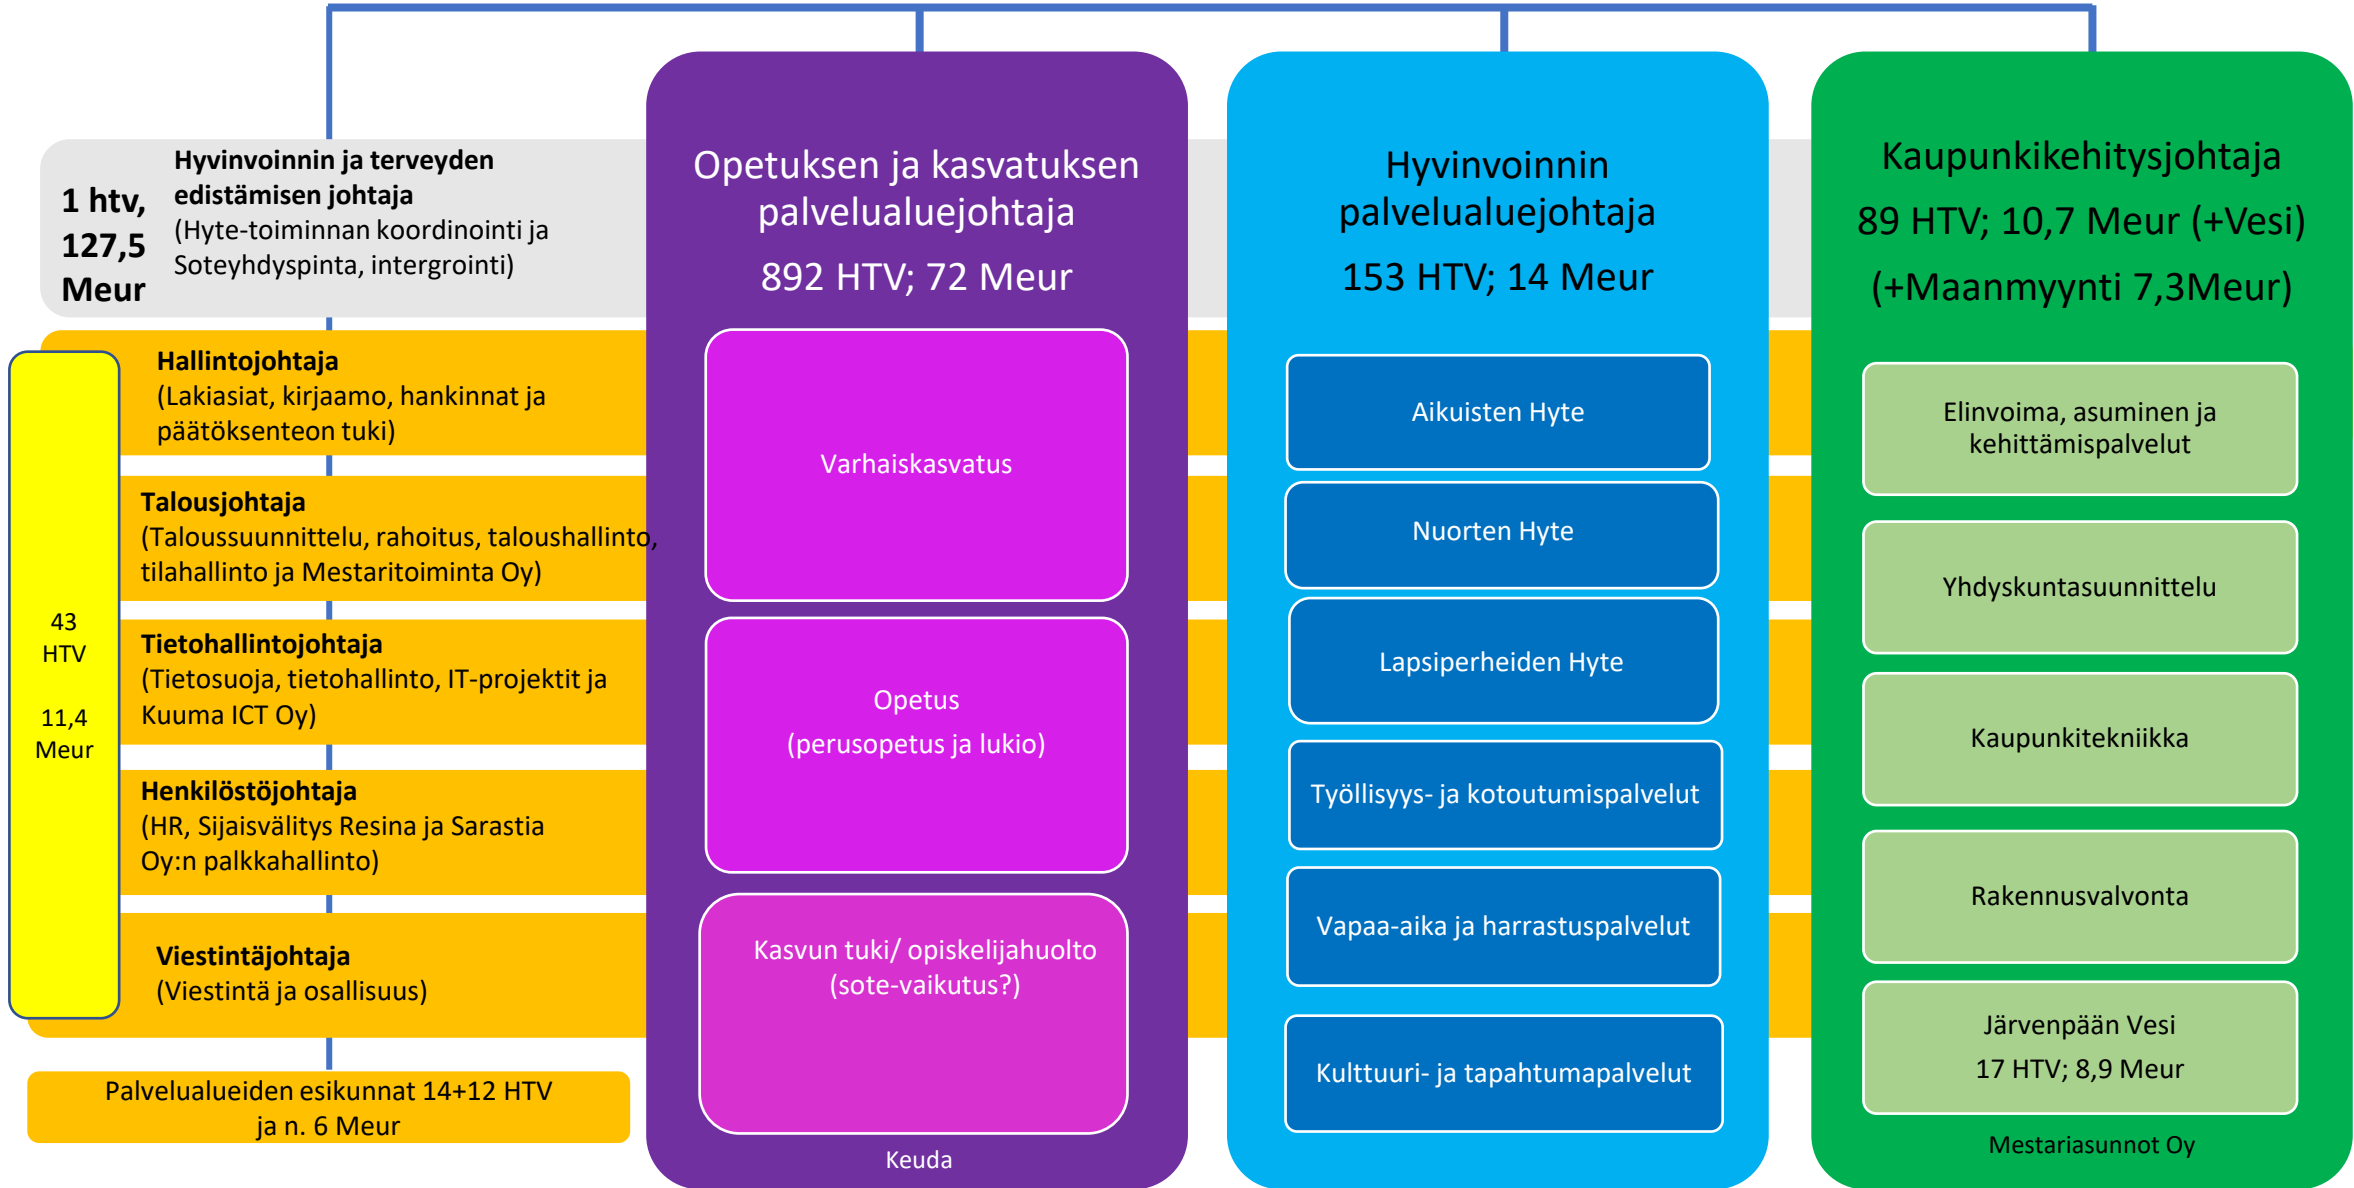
1 htv, 127,5 Meur

Hyvinvoinnin ja terveyden edistämisen johtaja
(Hyte-toiminnan koordinointi ja Soteyhdyspinta, intergrointi)

43 HTV

11,4 Meur

Hallintojohtaja
(Lakiasiat, kirjaamo, hankinnat ja päätöksenteon tuki)

Talousjohtaja
(Taloussuunnittelu, rahoitus, taloushallinto, tilahallinto ja Mestaritoiminta Oy)

Tietohallintojohtaja
(Tietosuoja, tietohallinto, IT-projektit ja Kuuma ICT Oy)

Henkilöstöjohtaja
(HR, Sijaisvälitys Resina ja Sarastia Oy:n palkkahallinto)

Viestintäjohtaja
(Viestintä ja osallisuus)

Palvelualueiden esikunnat 14+12 HTV ja n. 6 Meur

Opetuksen ja kasvatuksen palvelualuejohtaja
892 HTV; 72 Meur

Varhaiskasvatus

Opetus
(perusopetus ja lukio)

Kasvun tuki/ opiskelijahuolto (sote-vaikutus?)

Keuda

Hyvinvoinnin palvelualuejohtaja
153 HTV; 14 Meur

Aikuisten Hyte

Nuorten Hyte

Lapsiperheiden Hyte

Työllisyys- ja kotoutumispalvelut

Vapaa-aika ja harrastuspalvelut

Kulttuuri- ja tapahtumapalvelut

Kaupunkikehitysjohtaja
89 HTV; 10,7 Meur (+Vesi)
(+Maanmyynti 7,3Meur)

Elinvoima, asuminen ja kehittämispalvelut

Yhdyskuntasuunnittelu

Kaupunkitekniikka

Rakennusvalvonta

Järvenpään Vesi
17 HTV; 8,9 Meur

Mestariasunnot Oy